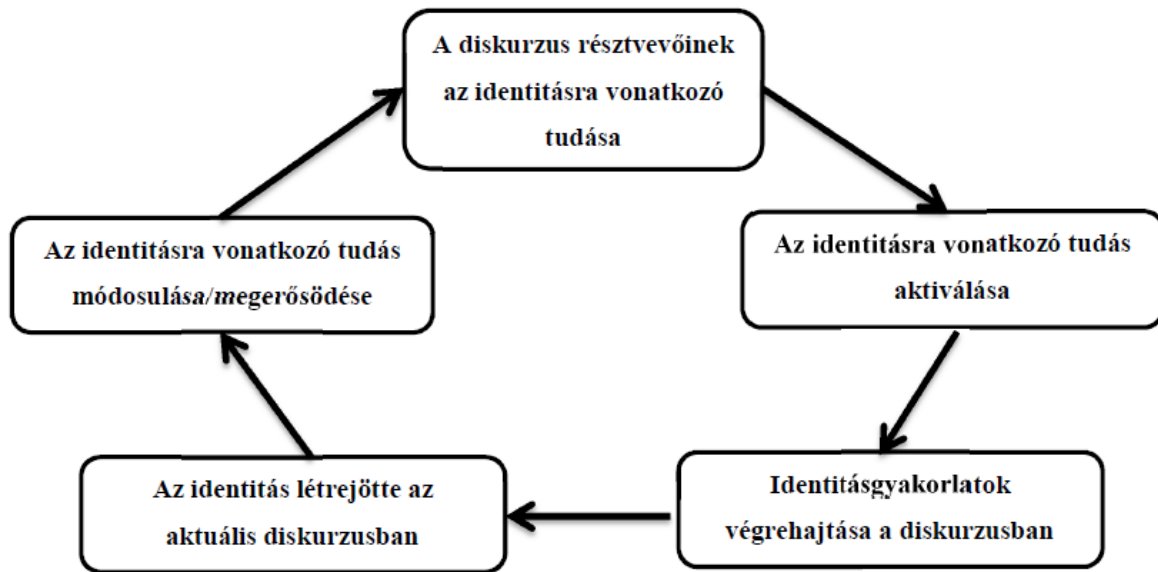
A diskurzus résztvevőinek az identitásra vonatkozó tudása

Az identitásra vonatkozó tudás aktiválása

Identitásgyakorlatok végrehajtása a diskurzusban

Az identitás létrejötte az aktuális diskurzusban

Az identitásra vonatkozó tudás módosulása/megerősödése